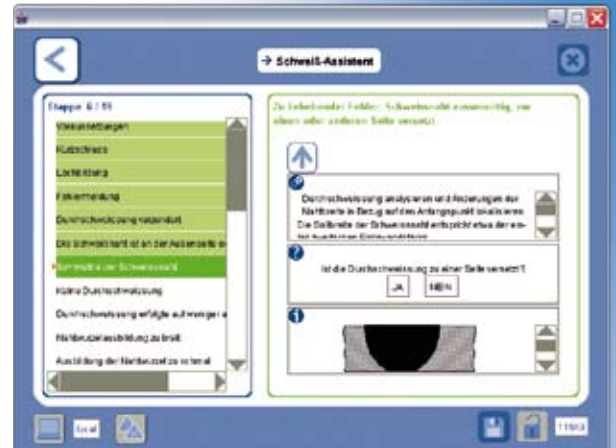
→ Schweiß-Assistent

Etappe 6 / 15

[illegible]

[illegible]

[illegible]

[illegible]

Durchschweissung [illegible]

Die Schweißnaht ist an der Außenseite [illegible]

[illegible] der Schweissnaht

Keine Durchschweissung

Durchschweissung erfolgte auf weniger a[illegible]

Nahtwurzelausbildung zu breit

Ausbildung der Nahtwurzel zu schmal

Zu behebender Fehler: Schweissnaht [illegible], zu einer oder anderen Seite versetzt

Durchschweissung analysieren und Abweichungen der Nahtbreite in Bezug auf den Anfangspunkt lokalisieren. Die Seitbreite der Schweissnaht entspricht etwa der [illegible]

Ist die Durchschweissung zu einer Seite versetzt?

JA

NEIN

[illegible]

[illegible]